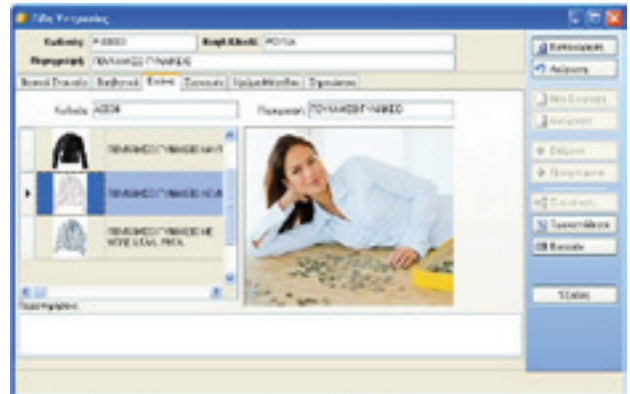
Είδη Υπηρεσίες

Κωδικός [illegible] Βοηθ.Κλειδί ΡΟΥΧΑ

Περιγραφή ΠΟΥΚΑΜΙΣΟ ΓΥΝΑΙΚΕΙΟ

Βασικά Στοιχεία | Βοηθητικά | Εικόνα | Στοιχεία | Χρώματα/Μεγέθη | Στοιχεία

Κωδικός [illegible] Περιγραφή ΠΟΥΚΑΜΙΣΟ ΓΥΝΑΙΚΕΙΟ

ΠΟΥΚΑΜΙΣΟ ΓΥΝΑΙΚΕΙΟ ΜΑΥΡ

ΠΟΥΚΑΜΙΣΟ ΓΥΝΑΙΚΕΙΟ ΛΕΥΚ

ΠΟΥΚΑΜΙΣΟ ΓΥΝΑΙΚΕΙΟ ΜΕ ΜΟΤΙΦ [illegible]

Παρατηρήσεις

Καταχώρηση
Ακύρωση
Νέα Εγγραφή
Διαγραφή
Εύρεση
Προηγούμενο
Συναλλαγές
Ταυτοποίηση
Εκτύπωση
Έξοδος